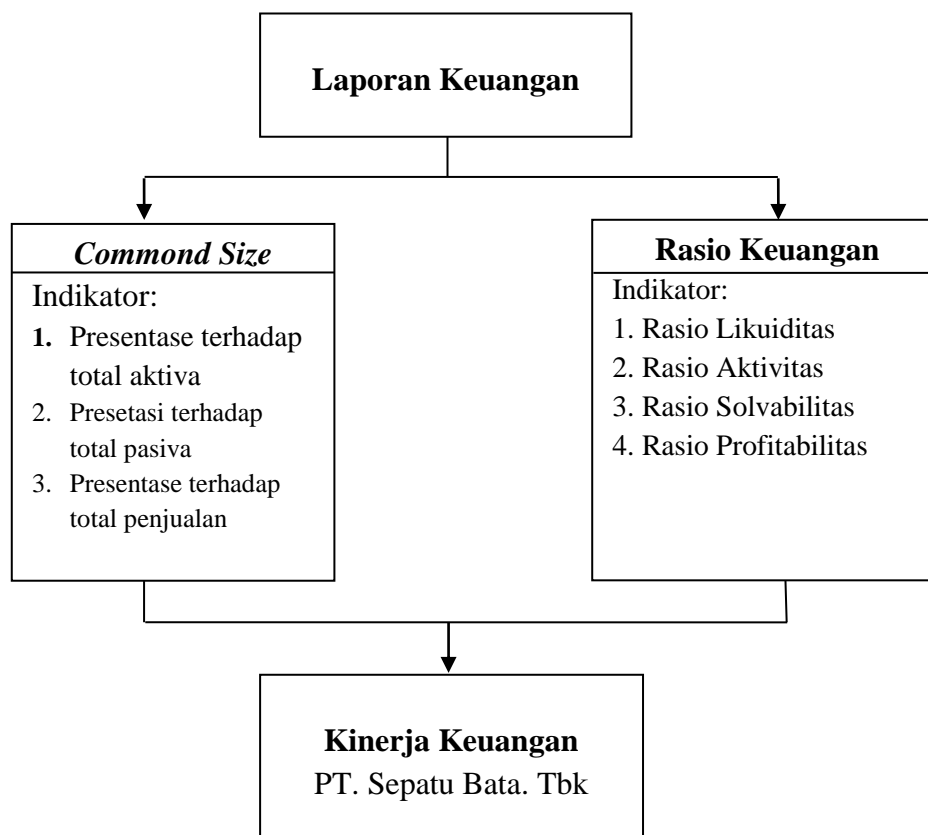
Laporan Keuangan

Commond Size
Indikator:
1. Presentase terhadap total aktiva
2. Presetasi terhadap total pasiva
3. Presentase terhadap total penjualan

Rasio Keuangan
Indikator:
1. Rasio Likuiditas
2. Rasio Aktivitas
3. Rasio Solvabilitas
4. Rasio Profitabilitas

Kinerja Keuangan
PT. Sepatu Bata. Tbk